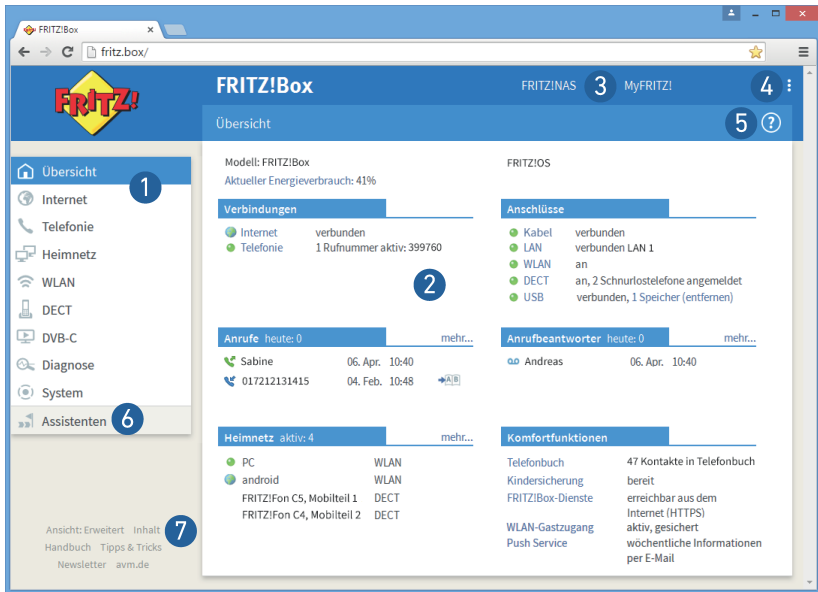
FRITZ!Box ×

fritz.box/

FRITZ!

FRITZ!Box

FRITZ!NAS 3 MyFRITZ! 4

Übersicht 5 ?

Übersicht 1
Internet
Telefonie
Heimnetz
WLAN
DECT
DVB-C
Diagnose
System
Assistenten 6

Ansicht: Erweitert Inhalt
Handbuch Tipps & Tricks
Newsletter avm.de
7

Modell: FRITZ!Box
Aktueller Energieverbrauch: 41%

FRITZ!OS

Verbindungen

| | |
|---|---|
| Internet | verbunden |
| Telefonie | 1 Rufnummer aktiv: 399760 |

2

Anschlüsse

| | |
|---|---|
| Kabel | verbunden |
| LAN | verbunden LAN 1 |
| WLAN | an |
| DECT | an, 2 Schnurlostelefone angemeldet |
| USB | verbunden, 1 Speicher (entfernen) |

Anrufe heute: 0 mehr...

| | | |
|---|---|---|
| Sabine | 06. Apr. | 10:40 |
| 017212131415 | 04. Feb. | 10:48 |

Anrufbeantworter heute: 0 mehr...

| | | |
|---|---|---|
| Andreas | 06. Apr. | 10:40 |

Heimnetz aktiv: 4 mehr...

| | |
|---|---|
| PC | WLAN |
| android | WLAN |
| FRITZ!Fon C5, Mobilteil 1 | DECT |
| FRITZ!Fon C4, Mobilteil 2 | DECT |

Komfortfunktionen

| | |
|---|---|
| Telefonbuch | 47 Kontakte in Telefonbuch |
| Kindersicherung | bereit |
| FRITZ!Box-Dienste | erreichbar aus dem Internet (HTTPS) |
| WLAN-Gastzugang | aktiv, gesichert |
| Push Service | wöchentliche Informationen per E-Mail |